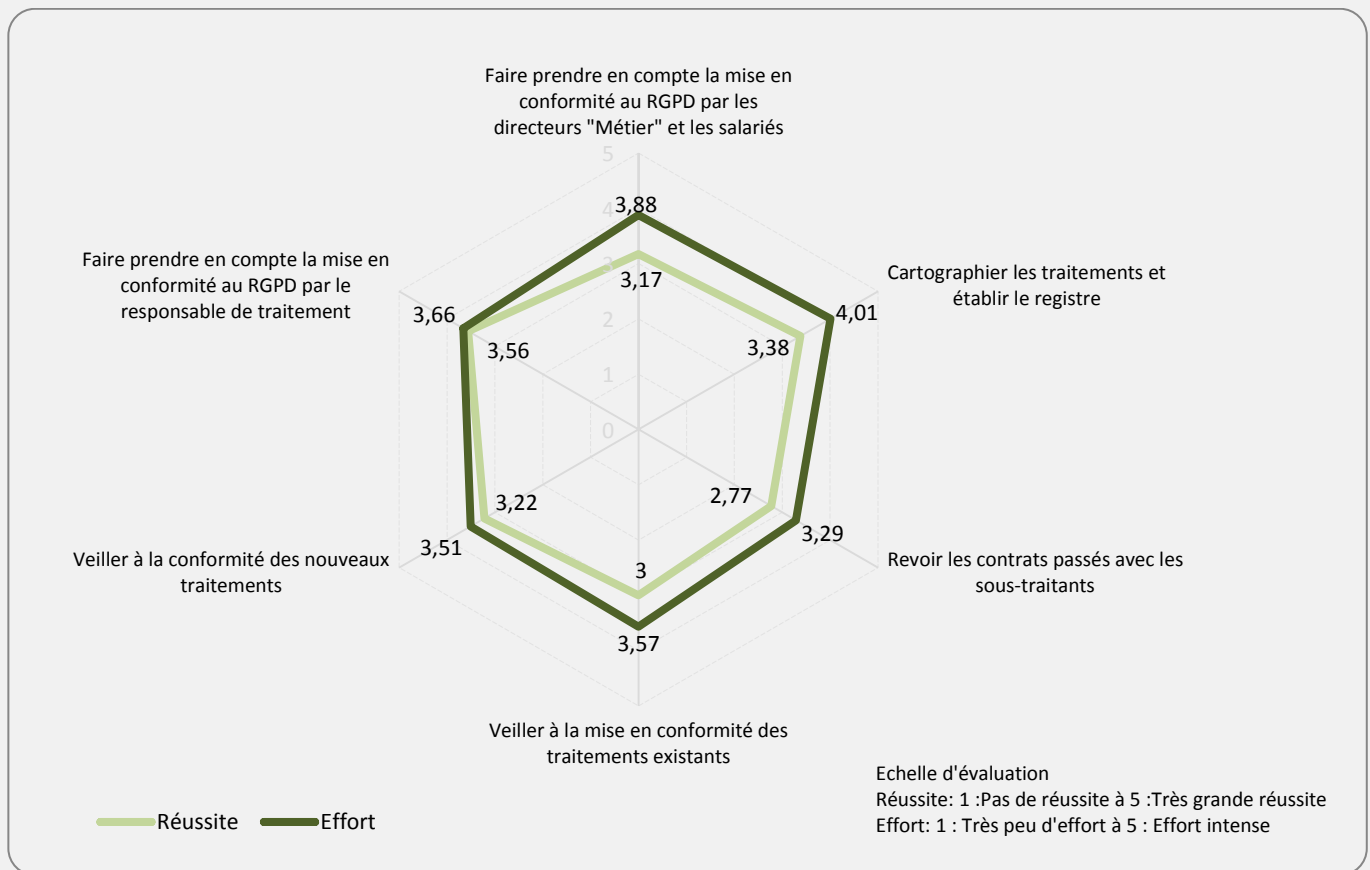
Faire prendre en compte la mise en conformité au RGPD par les directeurs "Métier" et les salariés

5
4
3
2
1
0

3,88
3,17

Cartographier les traitements et établir le registre

4,01
3,38

Faire prendre en compte la mise en conformité au RGPD par le responsable de traitement

3,66
3,56

2,77
3,29

Revoir les contrats passés avec les sous-traitants

3,22
3,51

Veiller à la conformité des nouveaux traitements

3
3,57

Veiller à la mise en conformité des traitements existants

Echelle d'évaluation
Réussite: 1 :Pas de réussite à 5 :Très grande réussite
Effort: 1 : Très peu d'effort à 5 : Effort intense

Réussite Effort